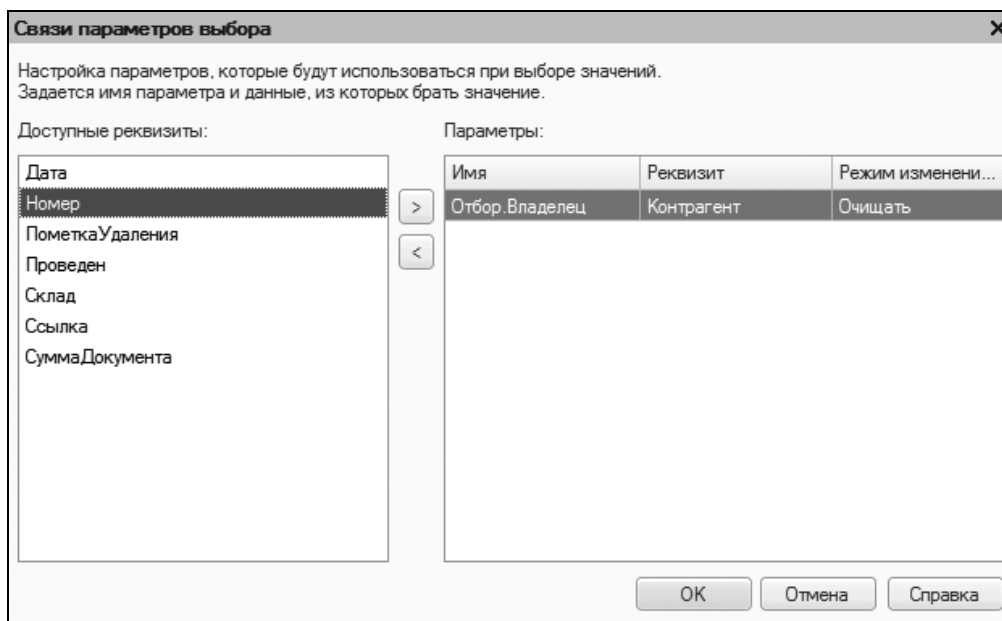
Связи параметров выбора

Настройка параметров, которые будут использоваться при выборе значений.
Задается имя параметра и данные, из которых брать значение.

Доступные реквизиты:

Дата
Номер
ПометкаУдаления
Проведен
Склад
Ссылка
СуммаДокумента

>
<

Параметры:

| Имя | Реквизит | Режим изменени... |
|---|---|---|
| Отбор.Владелец | Контрагент | Очищать |

OK
Отмена
Справка